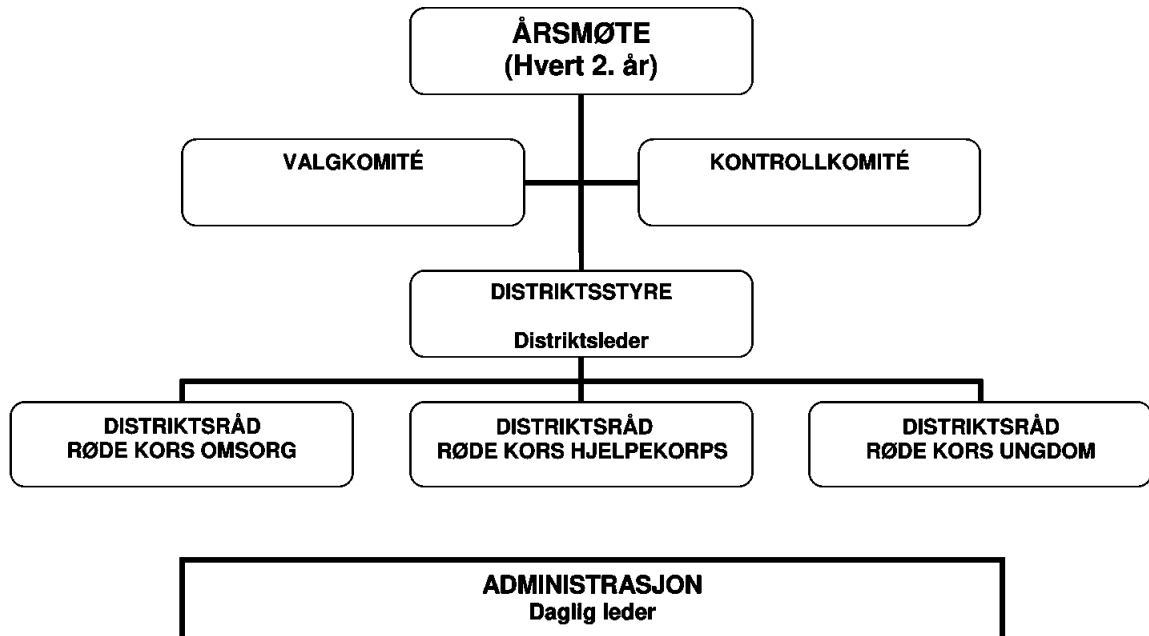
ÅRSMØTE
(Hvert 2. år)

VALGKOMITÉ

KONTROLLKOMITÉ

DISTRIKTSSTYRE

Distriktsleder

DISTRIKTSRÅD
RØDE KORS OMSORG

DISTRIKTSRÅD
RØDE KORS HJELPEKORPS

DISTRIKTSRÅD
RØDE KORS UNGDOM

ADMINISTRASJON
Daglig leder